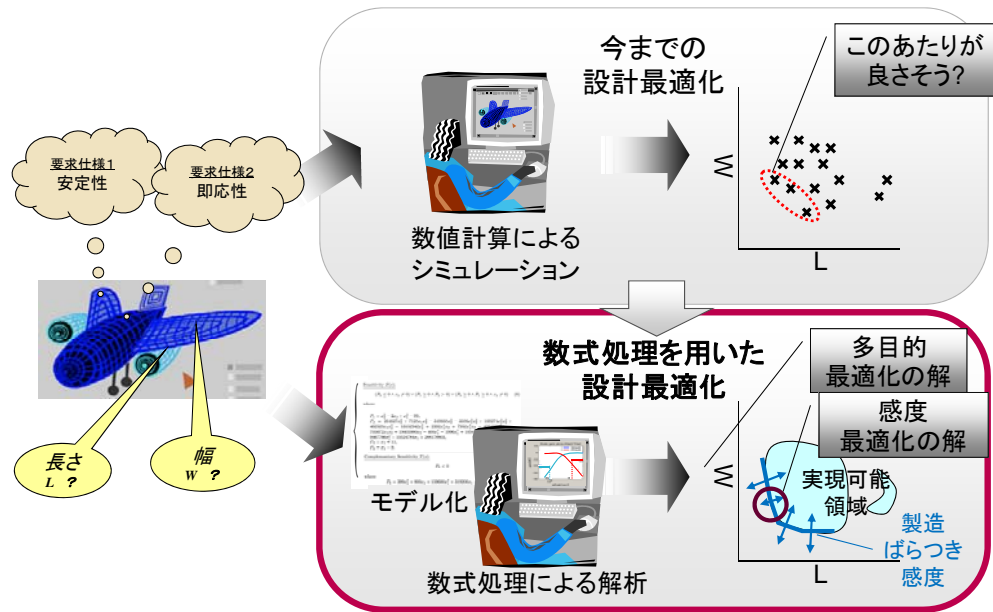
要求仕様1
安定性

要求仕様2
即応性

長さ
L ?

幅
W ?

今までの
設計最適化

このあたりが
良さそう?

W

L

数値計算による
シミュレーション

数式処理を用いた
設計最適化

多目的
最適化の解

感度
最適化の解

W

実現可能
領域

製造
ばらつき
感度

L

モデル化

数式処理による解析